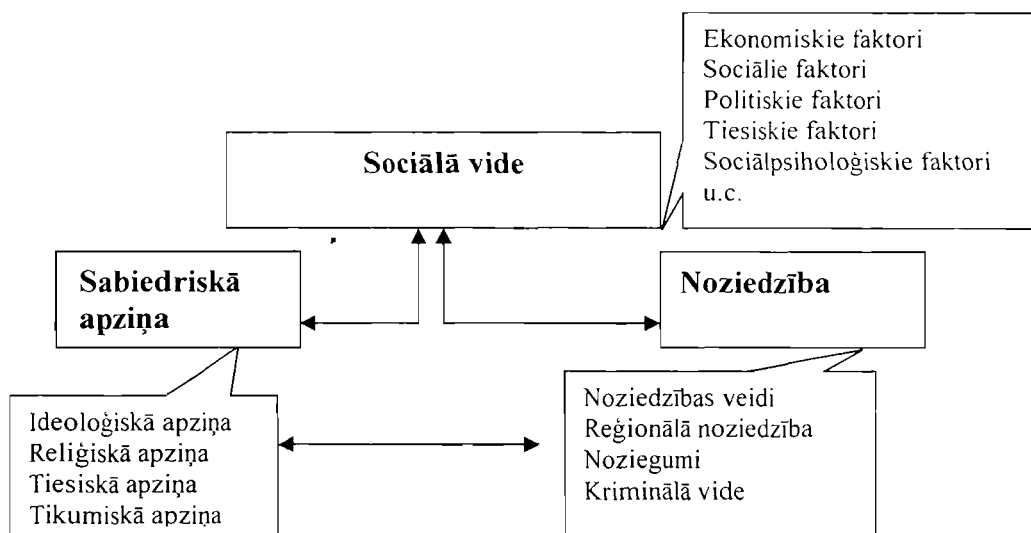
Ekonomiskie faktori
Sociālie faktori
Politiskie faktori
Tiesiskie faktori
Sociālpsiholoģiskie faktori
u.c.

Sociālā vide

Sabiedriskā apziņa

Noziedzība

Ideoloģiskā apziņa
Reliģiskā apziņa
Tiesiskā apziņa
Tikumiskā apziņa

Noziedzības veidi
Reģionālā noziedzība
Noziegumi
Kriminālā vide